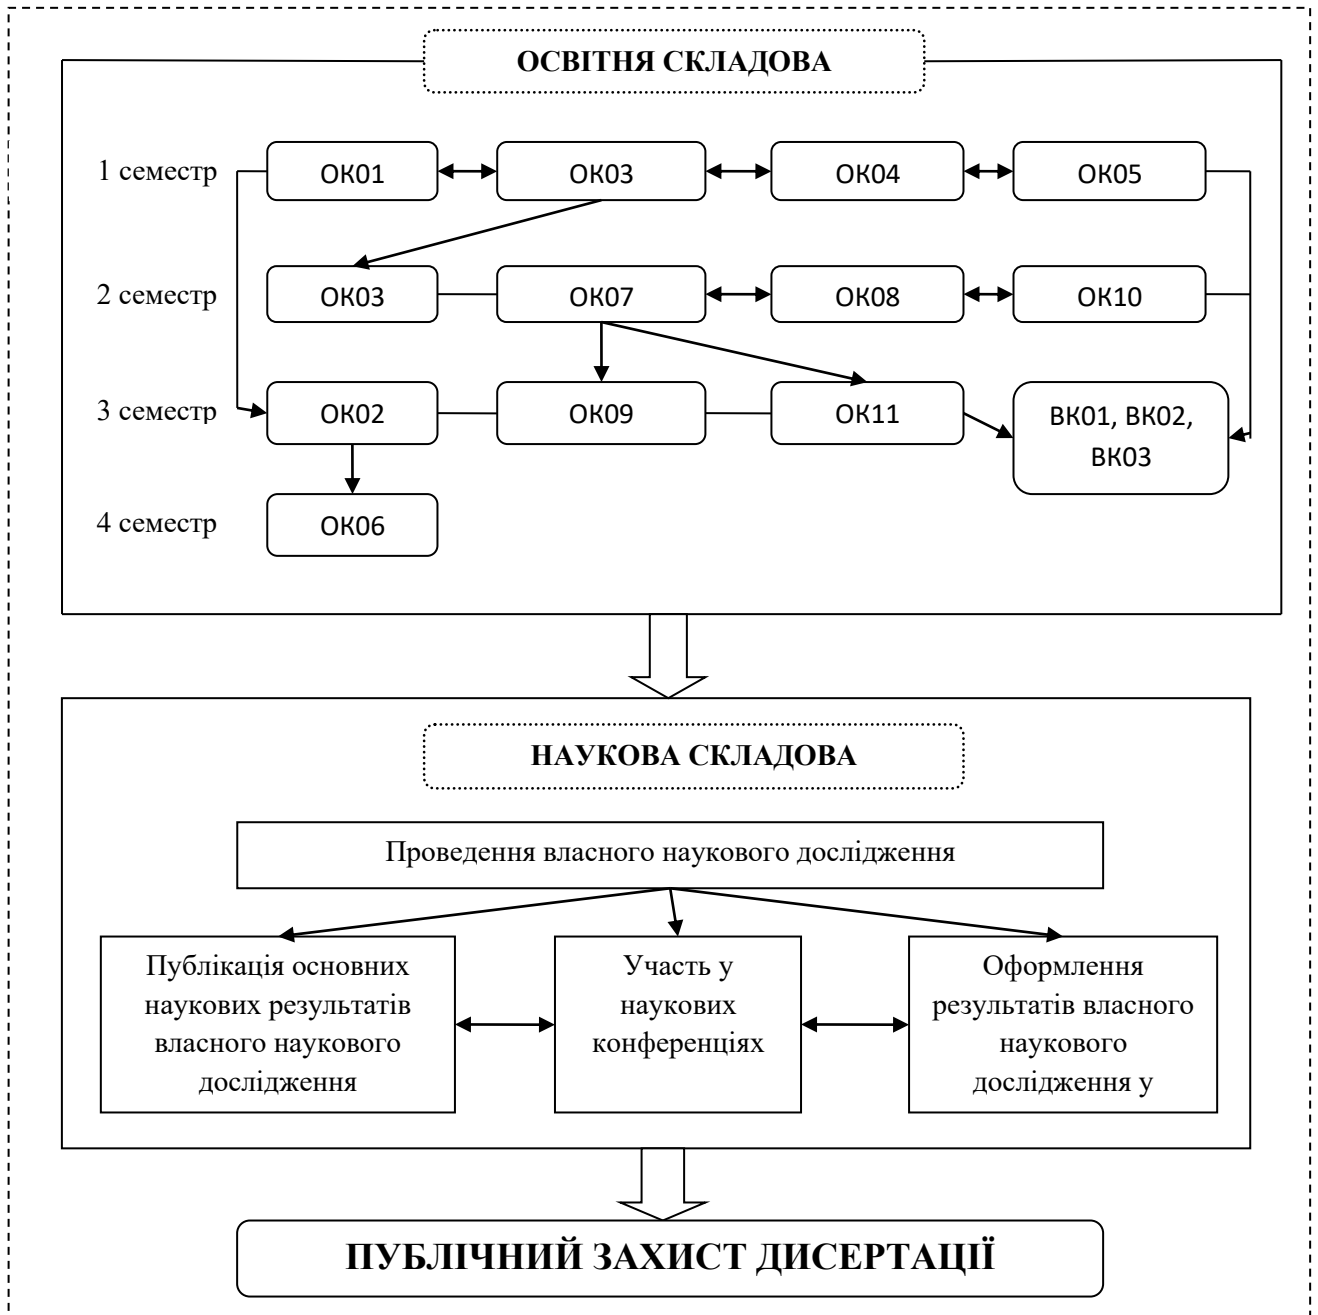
ОСВІТНЯ СКЛАДОВА

1 семестр
ОК01
ОК03
ОК04
ОК05

2 семестр
ОК03
ОК07
ОК08
ОК10

3 семестр
ОК02
ОК09
ОК11
ВК01, ВК02, ВК03

4 семестр
ОК06

НАУКОВА СКЛАДОВА

Проведення власного наукового дослідження

Публікація основних наукових результатів власного наукового дослідження

Участь у наукових конференціях

Оформлення результатів власного наукового дослідження у

ПУБЛІЧНИЙ ЗАХИСТ ДИСЕРТАЦІЇ